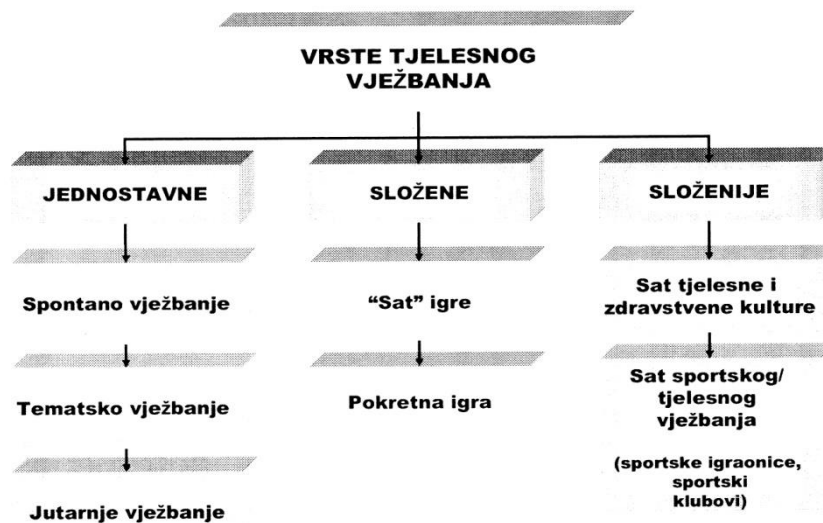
VRSTE TJELESNOG VJEŽBANJA

JEDNOSTAVNE

Spontano vježbanje

Tematsko vježbanje

Jutarnje vježbanje

SLOŽENE

"Sat" igre

Pokretna igra

SLOŽENIJE

Sat tjelesne i zdravstvene kulture

Sat sportskog/ tjelesnog vježbanja

(sportske igraonice, sportski klubovi)